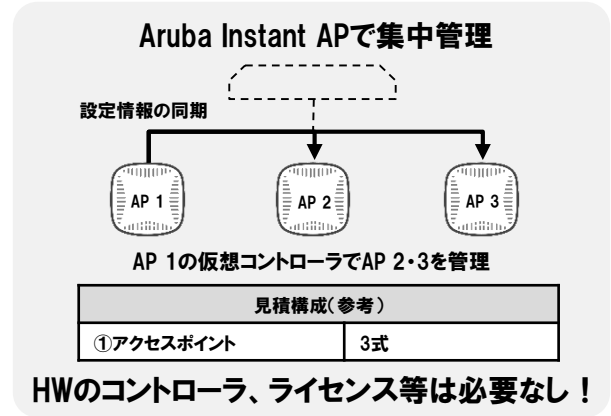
Aruba Instant APで集中管理

設定情報の同期

AP 1

AP 2

AP 3

AP 1の仮想コントローラでAP 2・3を管理

| 見積構成（参考） | |
|---|---|
| ①アクセスポイント | 3式 |

HWのコントローラ、ライセンス等は必要なし！